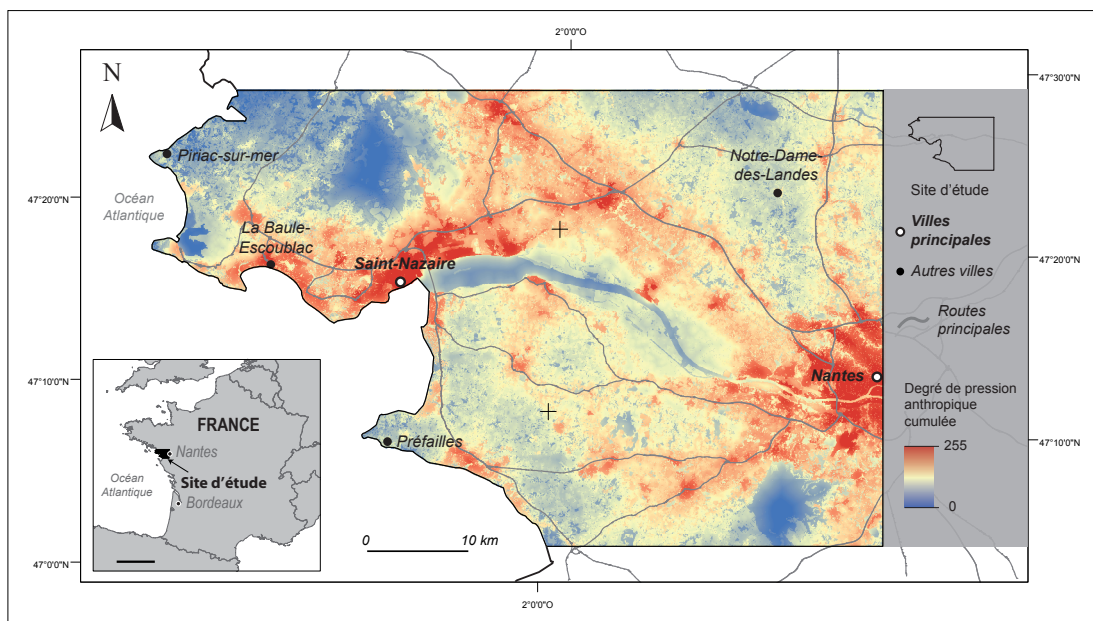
2°0'0"O

N

47°30'0"N

Piriac-sur-mer

Notre-Dame-des-Landes

Site d'étude

Océan Atlantique

47°20'0"N

La Baule-Escoublac

Saint-Nazaire

Villes principales

Autres villes

47°20'0"N

Routes principales

47°10'0"N

FRANCE

Nantes

Degré de pression anthropique cumulée

Nantes

Préfailles

47°10'0"N

255

Océan Atlantique

Site d'étude

Bordeaux

0

0

10 km

47°0'0"N

2°0'0"O